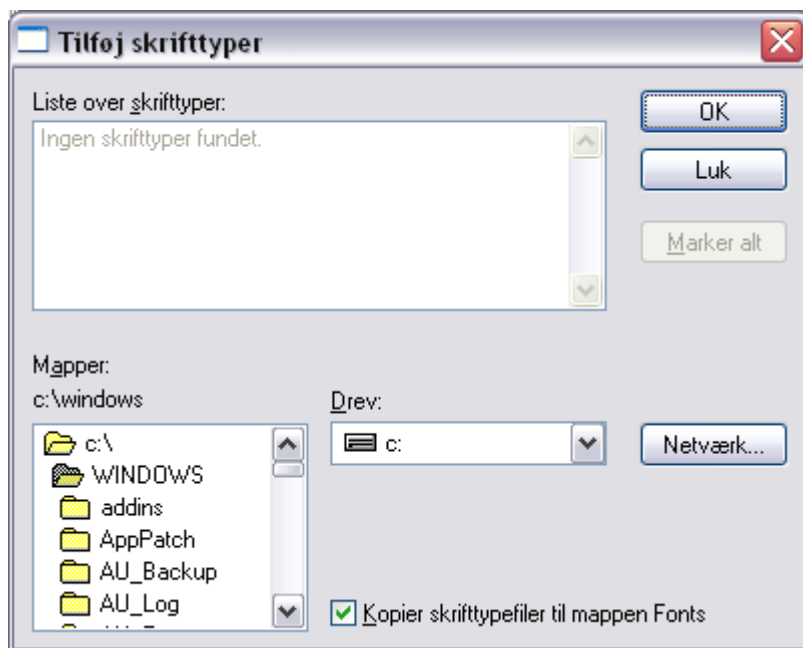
Tilføj skrifttyper

Liste over skrifttyper:

Ingen skrifttyper fundet.

OK

Luk

Marker alt

Mapper:

c:\windows

c:\

WINDOWS

addins

AppPatch

AU_Backup

AU_Log

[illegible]

Drev:

c:

Netværk...

Kopier skrifttypefiler til mappen Fonts